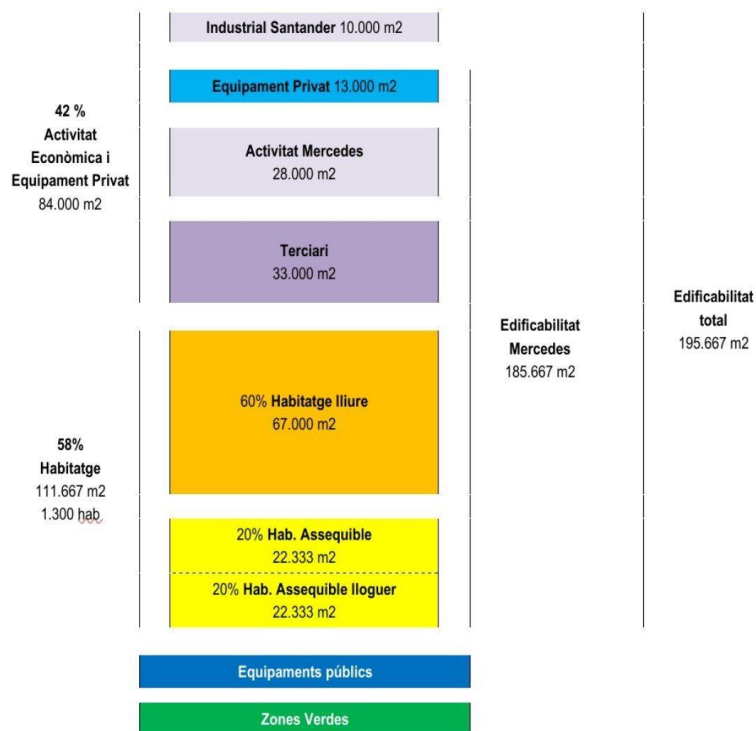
Industrial Santander 10.000 m2

Equipament Privat 13.000 m2

42 %
Activitat
Econòmica i
Equipament Privat
84.000 m2

Activitat Mercedes
28.000 m2

Terciari
33.000 m2

Edificabilitat
Mercedes
185.667 m2

Edificabilitat
total
195.667 m2

60% Habitatge lliure
67.000 m2

58%
Habitatge
111.667 m2
1.300 hab

20% Hab. Assequible
22.333 m2

20% Hab. Assequible lloguer
22.333 m2

Equipaments públics

Zones Verdes